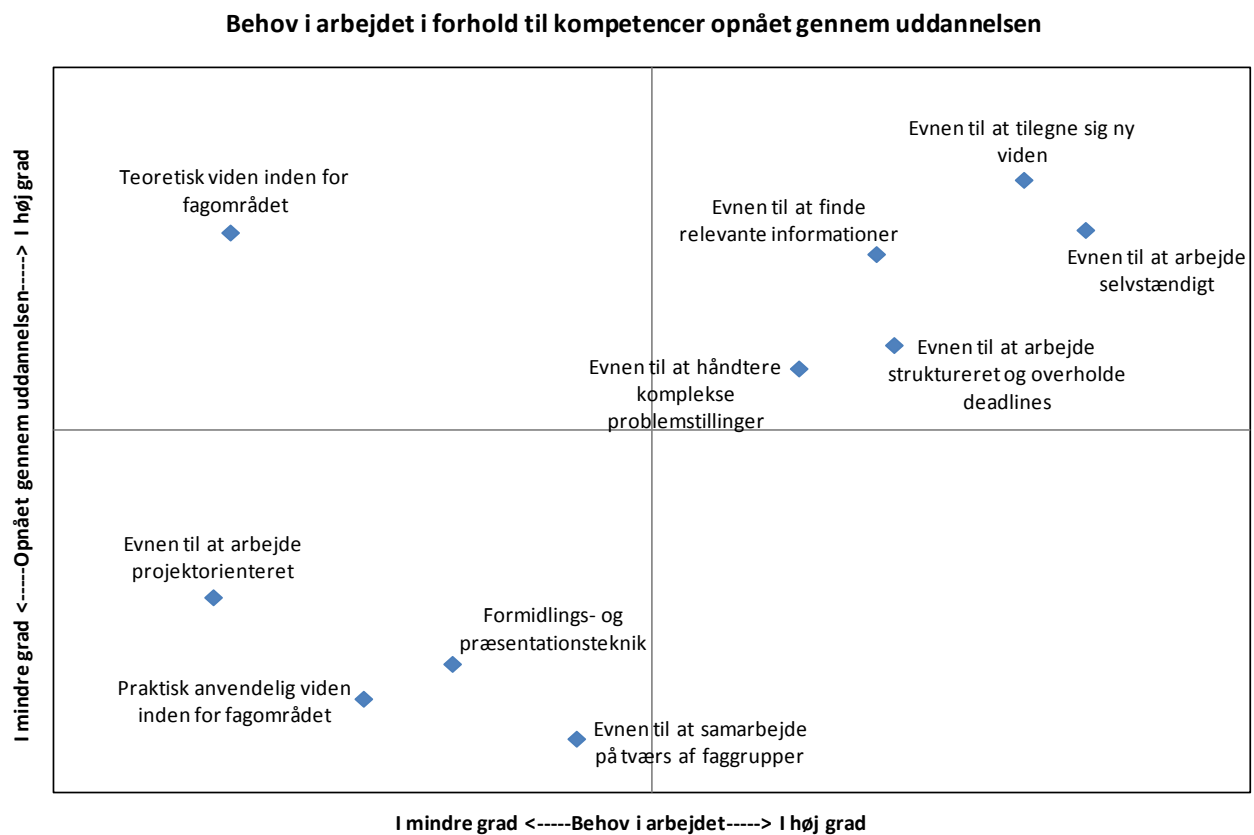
Behov i arbejdet i forhold til kompetencer opnået gennem uddannelsen

I mindre grad <-----Opnået gennem uddannelsen-----> I høj grad

Evnen til at tilegne sig ny viden

Teoretisk viden inden for fagområdet

Evnen til at finde relevante informationer

Evnen til at arbejde selvstændigt

Evnen til at håndtere komplekse problemstillinger

Evnen til at arbejde struktureret og overholde deadlines

Evnen til at arbejde projektorienteret

Formidlings- og præsentationsteknik

Praktisk anvendelig viden inden for fagområdet

Evnen til at samarbejde på tværs af faggrupper

I mindre grad <-----Behov i arbejdet-----> I høj grad